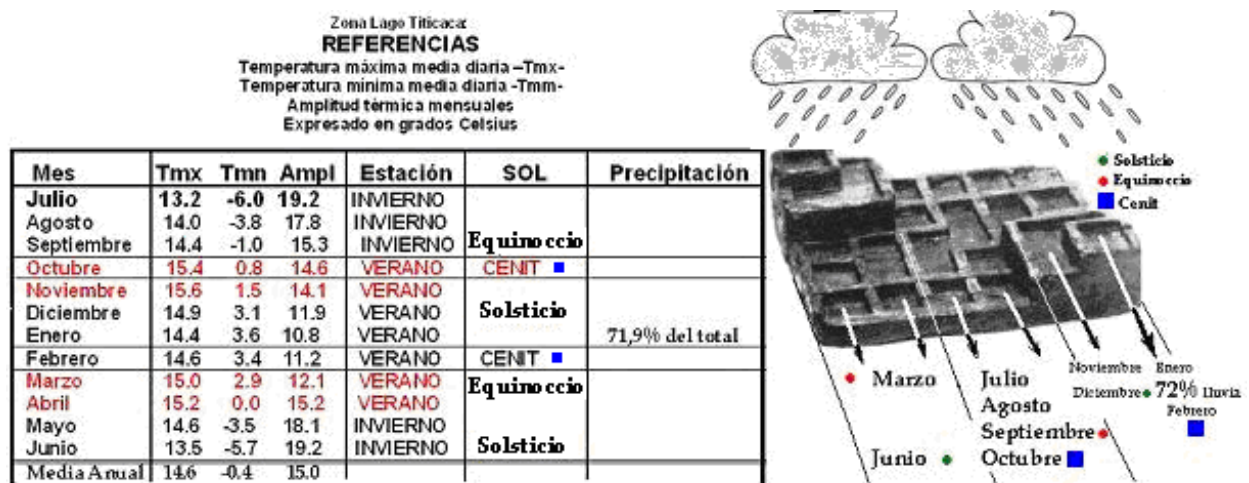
Zona Lago Titicaca
REFERENCIAS
Temperatura máxima media diaria –Tmx-
Temperatura minima media diaria -Tmm-
Amplitud térmica mensuales
Expresado en grados Celsius

| Mes | Tmx | Tmn | Ampl | Estación | SOL | Precipitación |
|---|---|---|---|---|---|---|
| Julio | 13.2 | -6.0 | 19.2 | INVIERNO | | |
| Agosto | 14.0 | -3.8 | 17.8 | INVIERNO | | |
| Septiembre | 14.4 | -1.0 | 15.3 | INVIERNO | Equinoccio | |
| Octubre | 15.4 | 0.8 | 14.6 | VERANO | CENIT | |
| Noviembre | 15.6 | 1.5 | 14.1 | VERANO | Solsticio | |
| Diciembre | 14.9 | 3.1 | 11.9 | VERANO | | |
| Enero | 14.4 | 3.6 | 10.8 | VERANO | | 71,9% del total |
| Febrero | 14.6 | 3.4 | 11.2 | VERANO | CENIT | |
| Marzo | 15.0 | 2.9 | 12.1 | VERANO | Equinoccio | |
| Abril | 15.2 | 0.0 | 15.2 | VERANO | | |
| Mayo | 14.6 | -3.5 | 18.1 | INVIERNO | Solsticio | |
| Junio | 13.5 | -5.7 | 19.2 | INVIERNO | | |
| Media Anual | 14.6 | -0.4 | 15.0 | | | |

Solsticio
Equinoccio
Cenit

Marzo
Julio
Agosto
Septiembre
Octubre
Junio
Noviembre
Enero
Diciembre
72% lluvia
Febrero